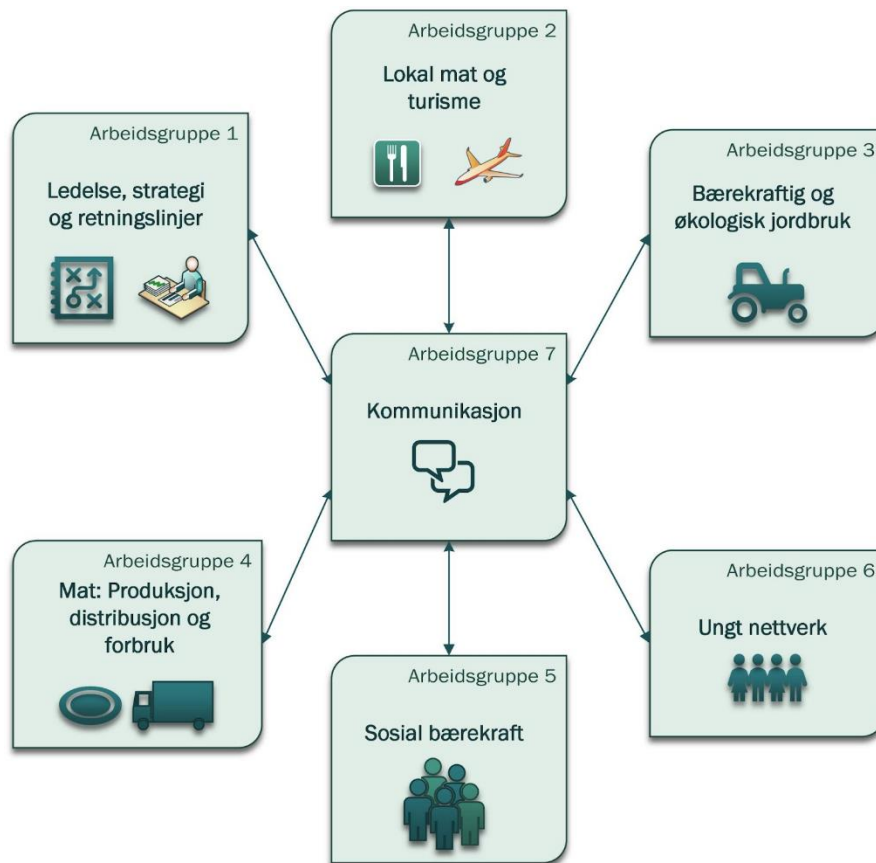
Arbeidsgruppe 2
Lokal mat og turisme

Arbeidsgruppe 1
Ledelse, strategi og retningslinjer

Arbeidsgruppe 3
Bærekraftig og økologisk jordbruk

Arbeidsgruppe 7
Kommunikasjon

Arbeidsgruppe 4
Mat: Produksjon, distribusjon og forbruk

Arbeidsgruppe 6
Ungt nettverk

Arbeidsgruppe 5
Sosial bærekraft